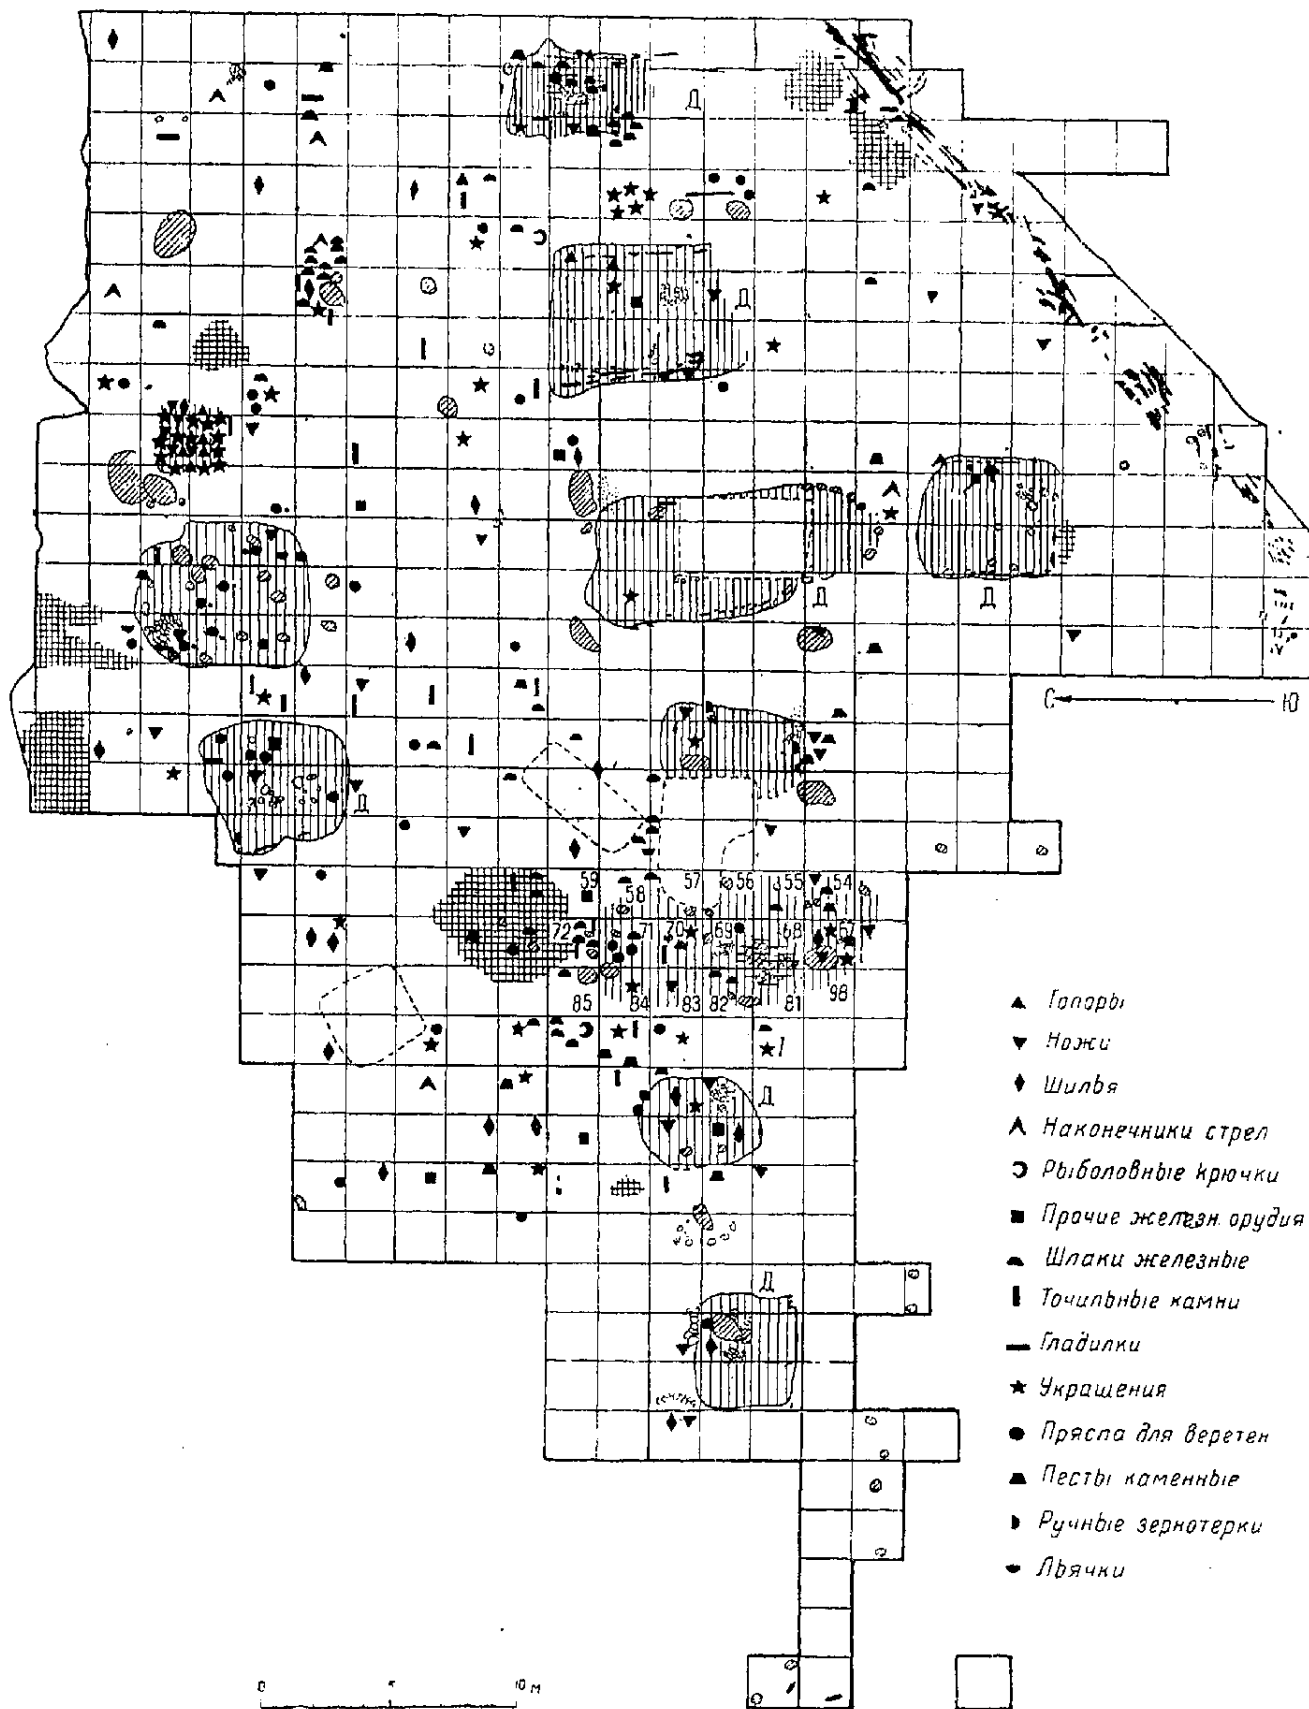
Д
Д
Д
Д
Д
Д
Д
Д
С Ю
59 58 57 56 55 54
72 71 70 69 68 67
85 84 83 82 81 98
1

Топоры
Ножи
Шилья
Наконечники стрел
Рыболовные крючки
Прочие железн. орудия
Шлаки железные
Точильные камни
Гладилки
Украшения
Пряслa для веретен
Песты каменные
Ручные зернотерки
Льячки

0 10 м